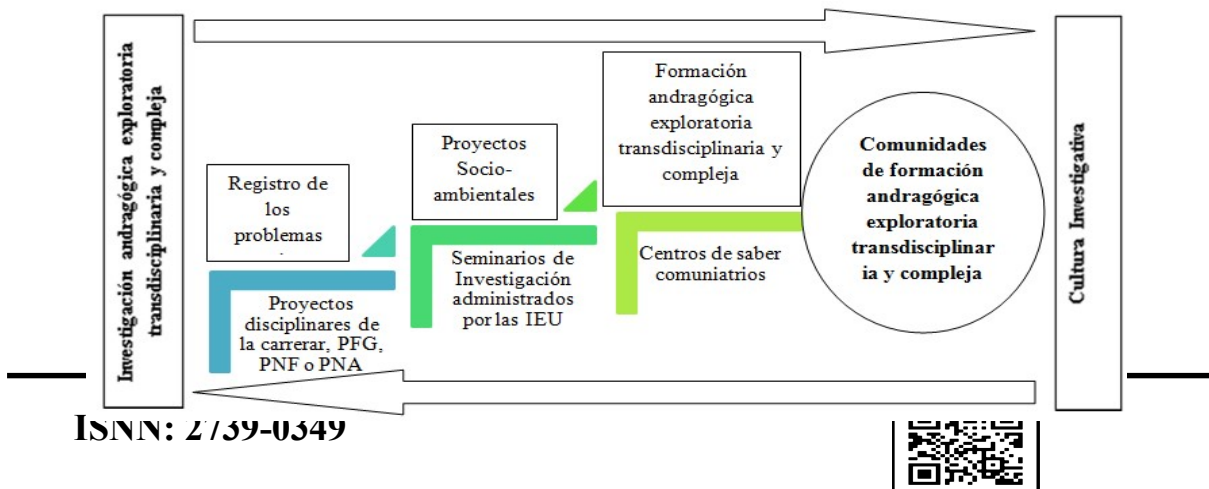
Investigación andragógica exploratoria transdisciplinaria y compleja

Registro de los problemas

Proyectos disciplinares de la carrerar, PFG, PNF o PNA

Proyectos Socio-ambientales

Seminarios de Investigación administrados por las IEU

Formación andragógica exploratoria transdisciplinaria y compleja

Centros de saber comuniatrios

Comunidades de formación andragógica exploratoria transdisciplinaria y compleja

Cultura Investigativa

ISNN: 2739-0349